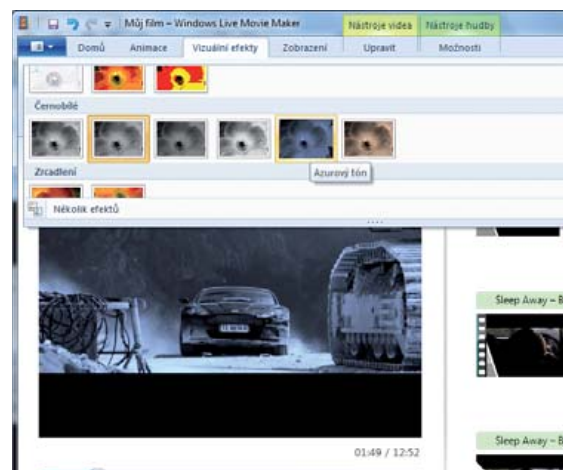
Můj film – Windows Live Movie Maker
Nástroje videa
Nástroje hudby
Domů
Animace
Vizuální efekty
Zobrazení
Upravit
Možnosti
Černobílé
Azurový tón
Zrcadlení
Několik efektů
Sleep Away – B
Sleep Away – B
01:49 / 12:52